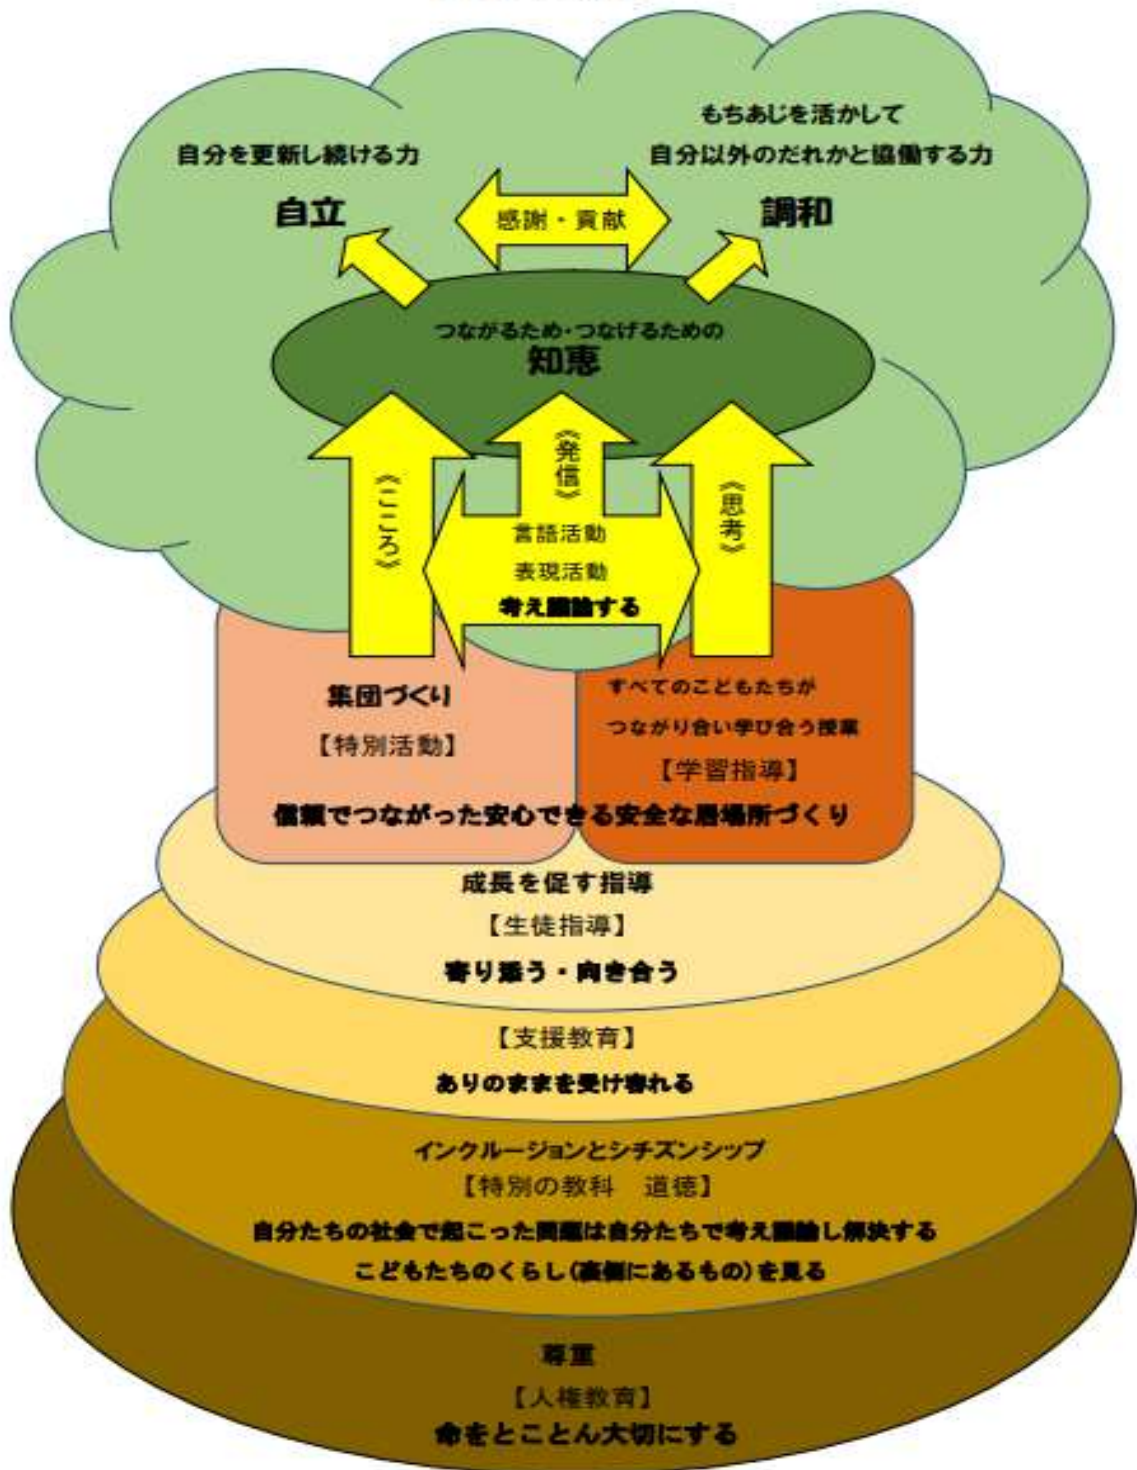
自分を更新し続ける力

自立

もちあじを活かして
自分以外のだれかと協働する力

調和

感謝・貢献

つながるため・つなげるための
知恵

《こころ》

《発信》

《思考》

言語活動
表現活動
考え議論する

集団づくり
【特別活動】

すべてのこどもたちが
つながり合い学び合う授業
【学習指導】

信頼でつながった安心できる安全な居場所づくり

成長を促す指導
【生徒指導】
寄り添う・向き合う

【支援教育】
ありのままを受け容れる

インクルージョンとシチズンシップ
【特別の教科　道徳】
自分たちの社会で起こった問題は自分たちで考え議論し解決する
こどもたちのくらし(裏側にあるもの)を見る

尊重
【人権教育】
命をとことん大切にする